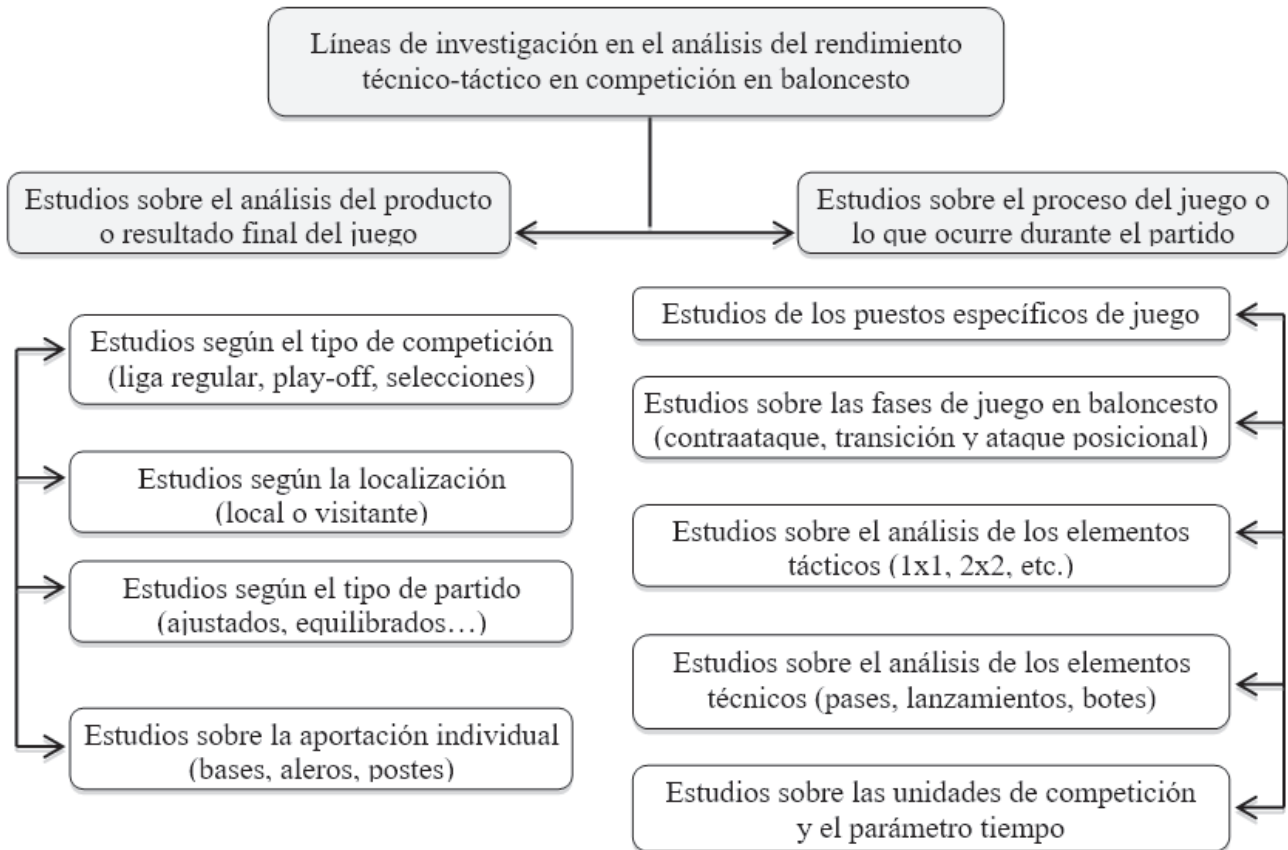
Líneas de investigación en el análisis del rendimiento técnico-táctico en competición en baloncesto

Estudios sobre el análisis del producto o resultado final del juego

Estudios sobre el proceso del juego o lo que ocurre durante el partido

Estudios según el tipo de competición (liga regular, play-off, selecciones)

Estudios según la localización (local o visitante)

Estudios según el tipo de partido (ajustados, equilibrados…)

Estudios sobre la aportación individual (bases, aleros, postes)

Estudios de los puestos específicos de juego

Estudios sobre las fases de juego en baloncesto (contraataque, transición y ataque posicional)

Estudios sobre el análisis de los elementos tácticos (1x1, 2x2, etc.)

Estudios sobre el análisis de los elementos técnicos (pases, lanzamientos, botes)

Estudios sobre las unidades de competición y el parámetro tiempo